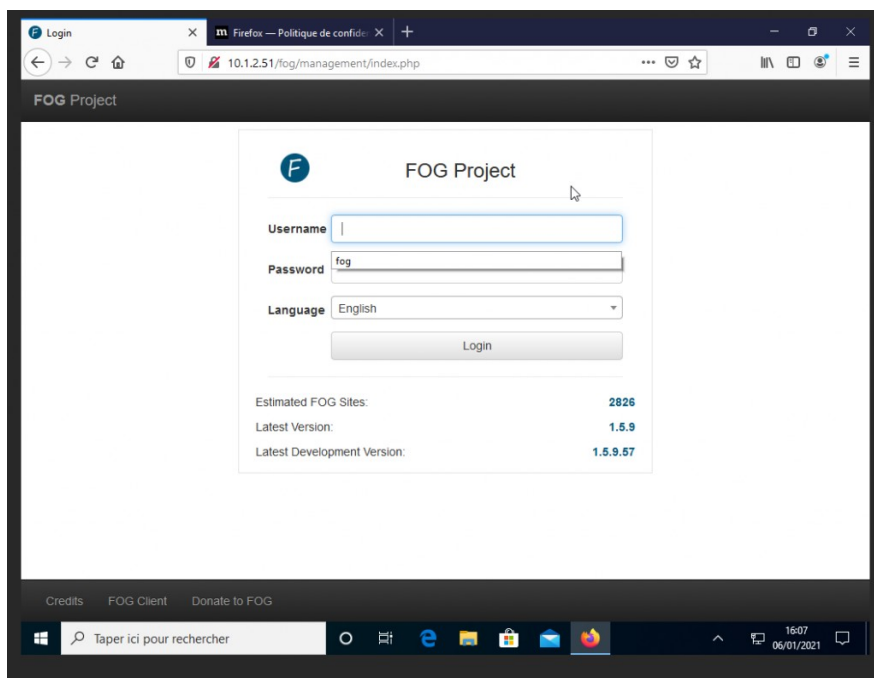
Login
Firefox — Politique de confiden

10.1.2.51/fog/management/index.php

FOG Project

FOG Project

Username

fog

Password

Language English

Login

Estimated FOG Sites: 2826
Latest Version: 1.5.9
Latest Development Version: 1.5.9.57

Credits FOG Client Donate to FOG

Taper ici pour rechercher

16:07
06/01/2021